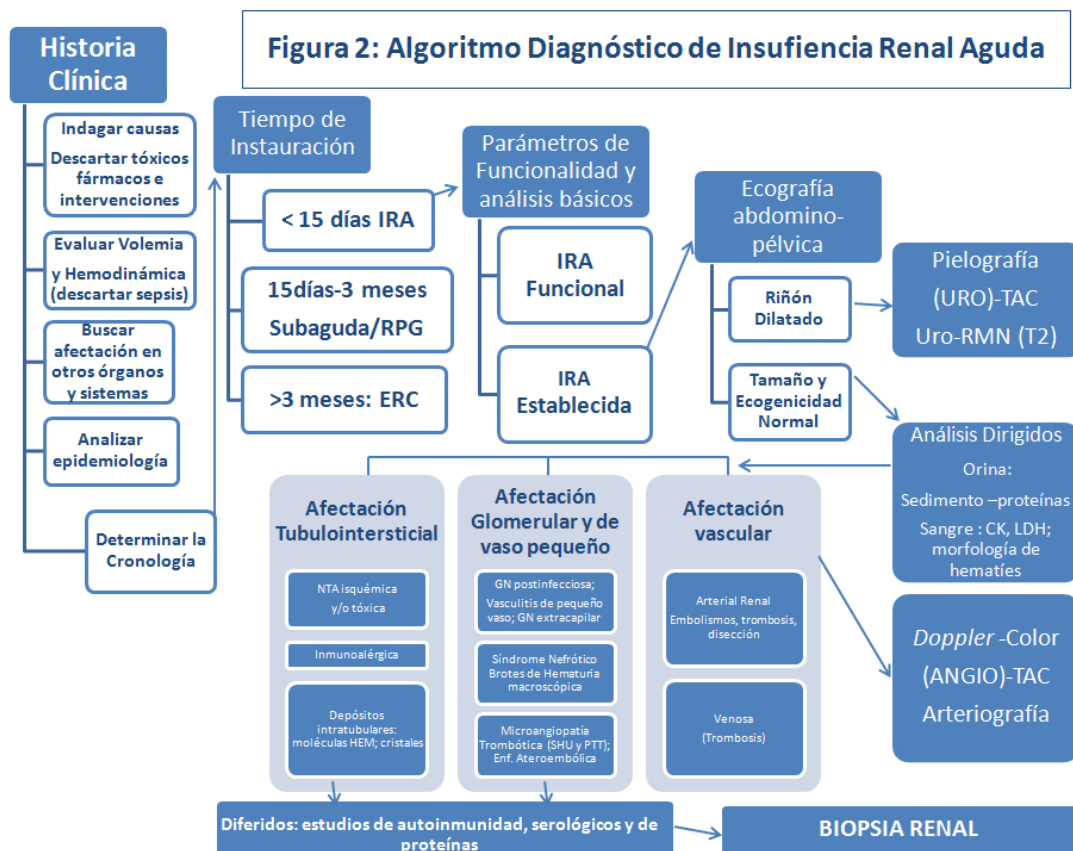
Figura 2: Algoritmo Diagnóstico de Insuficiencia Renal Aguda

Historia Clínica

Indagar causas
Descartar tóxicos fármacos e intervenciones

Evaluar Volemia y Hemodinámica (descartar sepsis)

Buscar afectación en otros órganos y sistemas

Analizar epidemiología

Determinar la Cronología

Tiempo de Instauración

< 15 días IRA

15días-3 meses Subaguda/RPG

>3 meses: ERC

Parámetros de Funcionalidad y análisis básicos

IRA Funcional

IRA Establecida

Ecografía abdomino-pélvica

Riñón Dilatado

Tamaño y Ecogenicidad Normal

Pielografía (URO)-TAC Uro-RMN (T2)

Análisis Dirigidos
Orina:
Sedimento –proteínas
Sangre : CK, LDH; morfología de hematíes

Afectación Tubulointersticial

NTA isquémica y/o tóxica

Inmunoalérgica

Depósitos intratubulares: moléculas HEM; cristales

Afectación Glomerular y de vaso pequeño

GN postinfecciosa; Vasculitis de pequeño vaso; GN extracapilar

Síndrome Nefrótico Brotes de Hematuria macroscópica

Microangiopatía Trombótica (SHU y PTT); Enf. Ateroembólica

Afectación vascular

Arterial Renal
Embolismos, trombosis, disección

Venosa
(Trombosis)

Doppler -Color
(ANGIO)-TAC
Arteriografía

Diferidos: estudios de autoinmunidad, serológicos y de proteínas

BIOPSIA RENAL